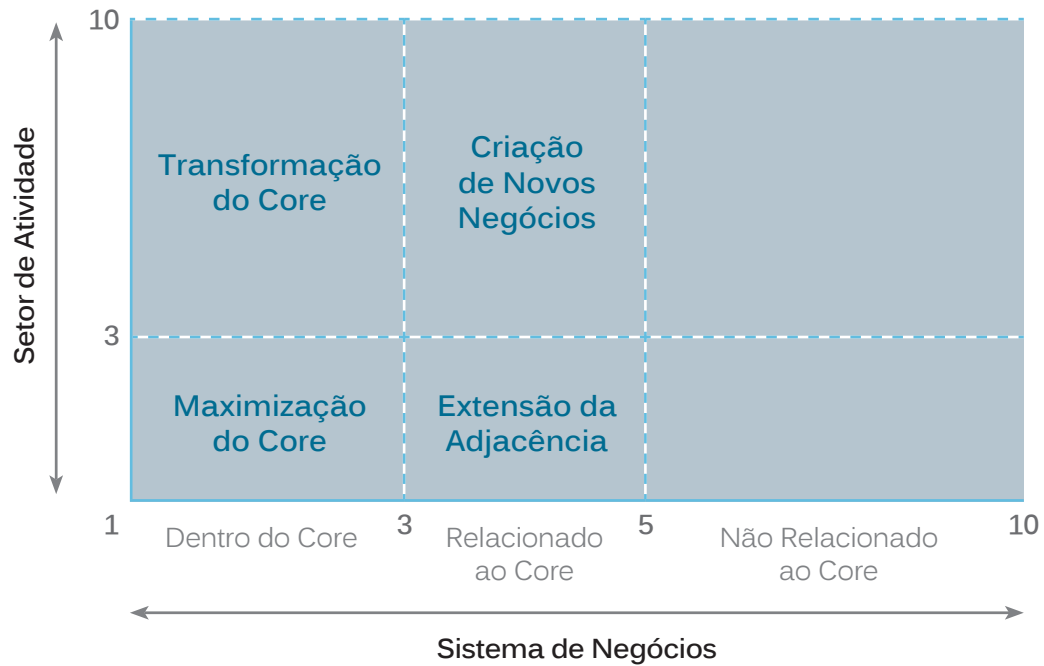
Setor de Atividade

10

3

Transformação do Core

Criação de Novos Negócios

Maximização do Core

Extensão da Adjacência

1

Dentro do Core

3

Relacionado ao Core

5

Não Relacionado ao Core

10

Sistema de Negócios